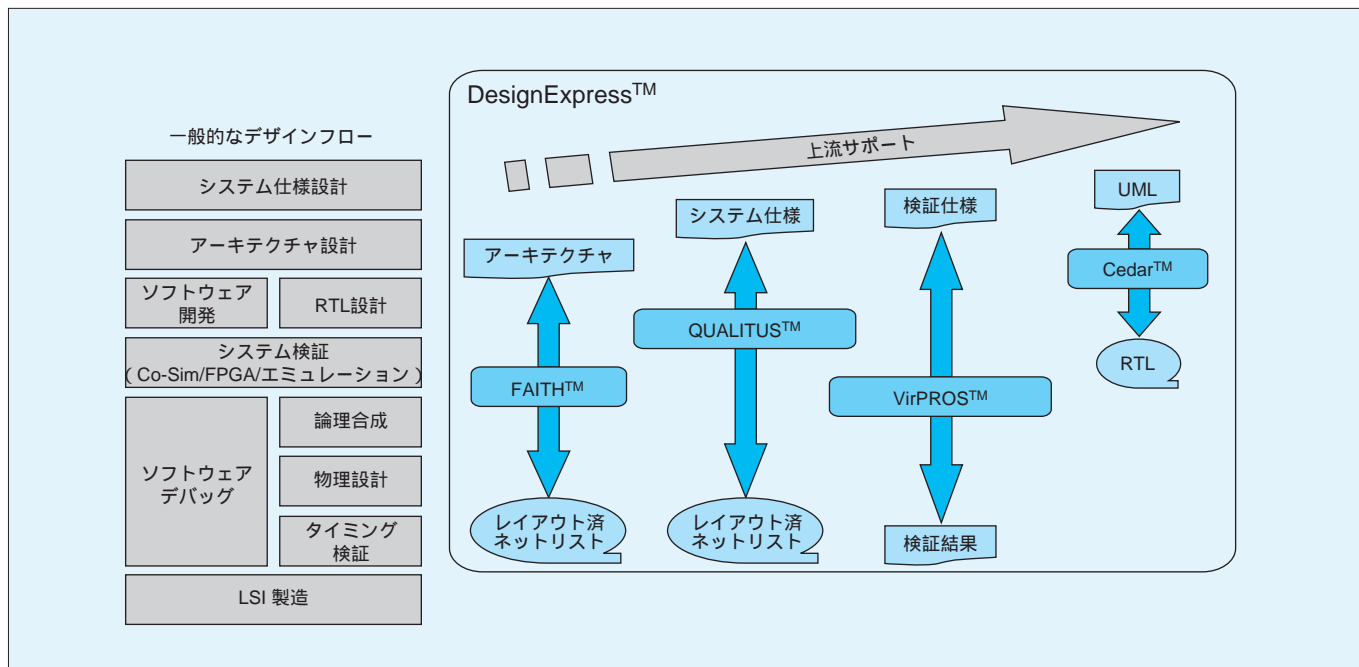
一般的なデザインフロー

システム仕様設計

アーキテクチャ設計

ソフトウェア開発

RTL設計

システム検証
( Co-Sim/FPGA/エミュレーション )

ソフトウェアデバッグ

論理合成

物理設計

タイミング検証

LSI 製造

DesignExpress$^{TM}$

上流サポート

アーキテクチャ

FAITH$^{TM}$

レイアウト済ネットリスト

システム仕様

QUALITUS$^{TM}$

レイアウト済ネットリスト

検証仕様

VirPROS$^{TM}$

検証結果

UML

Cedar$^{TM}$

RTL